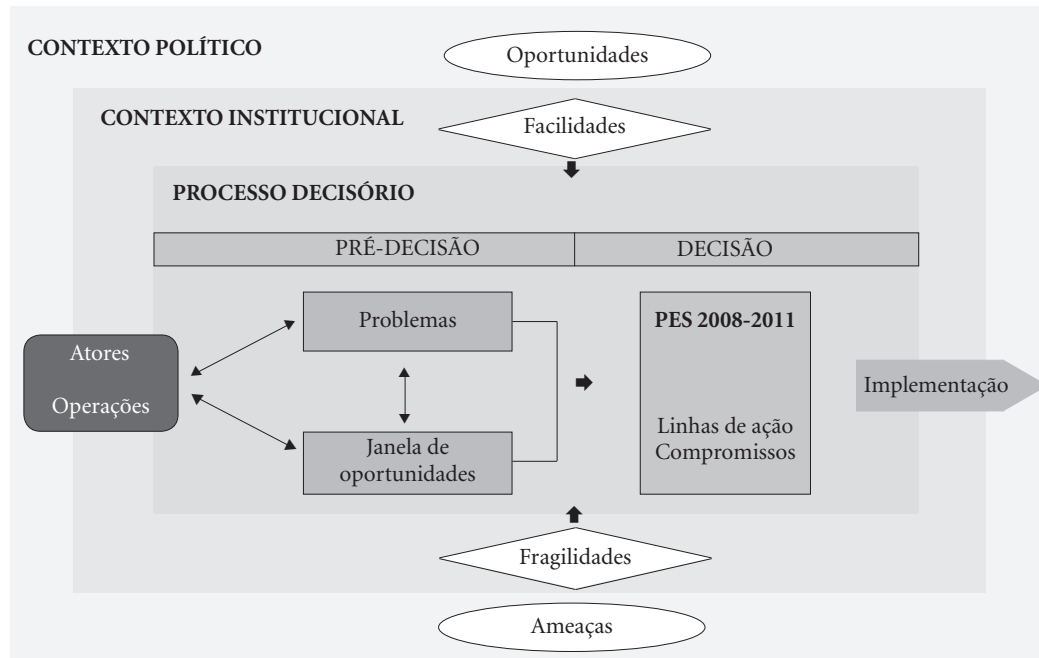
CONTEXTO POLÍTICO

Oportunidades

CONTEXTO INSTITUCIONAL

Facilidades

PROCESSO DECISÓRIO

PRÉ-DECISÃO

DECISÃO

Atores

Operações

Problemas

Janela de oportunidades

PES 2008-2011

Linhas de ação Compromissos

Implementação

Fragilidades

Ameaças